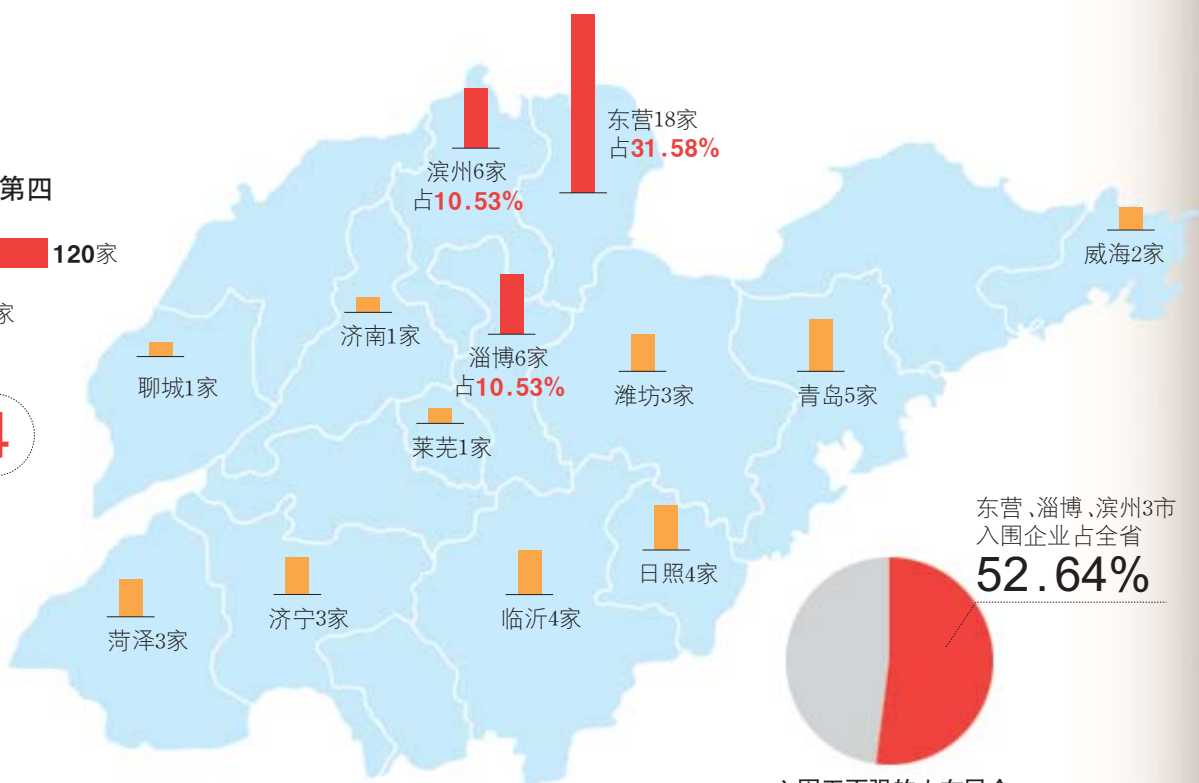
第四

120家

家

4

东营18家
占31.58%

滨州6家
占10.53%

威海2家

济南1家

淄博6家
占10.53%

聊城1家

潍坊3家

青岛5家

莱芜1家

东营、淄博、滨州3市入围企业占全省
52.64%

日照4家

菏泽3家

济宁3家

临沂4家

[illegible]